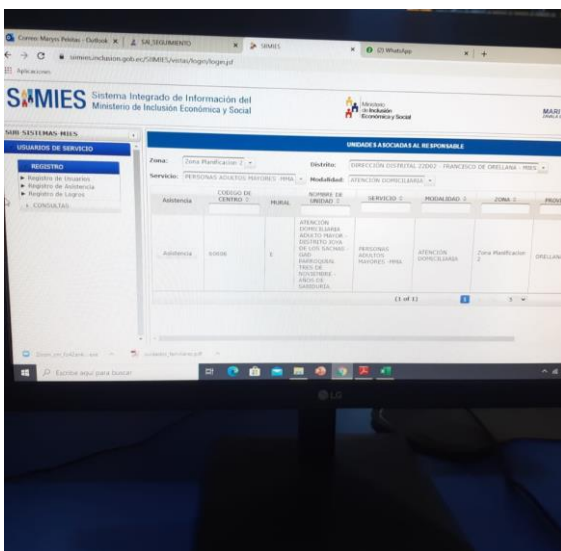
Correo: Marys Pelitas - Outlook | SAI_SEGUIMIENTO | SIIMIES | (2) WhatsApp

siimies.inclusion.gob.ec/SIIMIES/vistas/login/login.jsf

Aplicaciones

SIIMIES Sistema Integrado de Información del Ministerio de Inclusión Económica y Social

Ministerio de Inclusión Económica y Social

MARI

SUB SISTEMAS MIES

USUARIOS DE SERVICIO

REGISTRO

▸ Registro de Usuarios
▸ Registro de Asistencia
▸ Registro de Logros

▸ CONSULTAS

UNIDADES ASOCIADAS AL RESPONSABLE

Zona: Zona Planificacion 2

Distrito: DIRECCIÓN DISTRITAL 22D02 - FRANCISCO DE ORELLANA - MIES

Servicio: PERSONAS ADULTOS MAYORES -MMA

Modalidad: ATENCION DOMICILIARIA

| Asistencia | CODIGO DE CENTRO | MURAL | NOMBRE DE UNIDAD | SERVICIO | MODALIDAD | ZONA | PROV |
|---|---|---|---|---|---|---|---|
| Asistencia | 60606 | 1 | ATENCION DOMICILIARIA ADULTO MAYOR - DISTRITO JOYA DE LOS SACHAS - GAD PARROQUIAL TRES DE NOVIEMBRE - AÑOS DE SABIDURIA | PERSONAS ADULTOS MAYORES -MMA | ATENCION DOMICILIARIA | Zona Planificacion 2 | ORELLANA |

(1 of 1) 1 5

Escribe aquí para buscar

LG